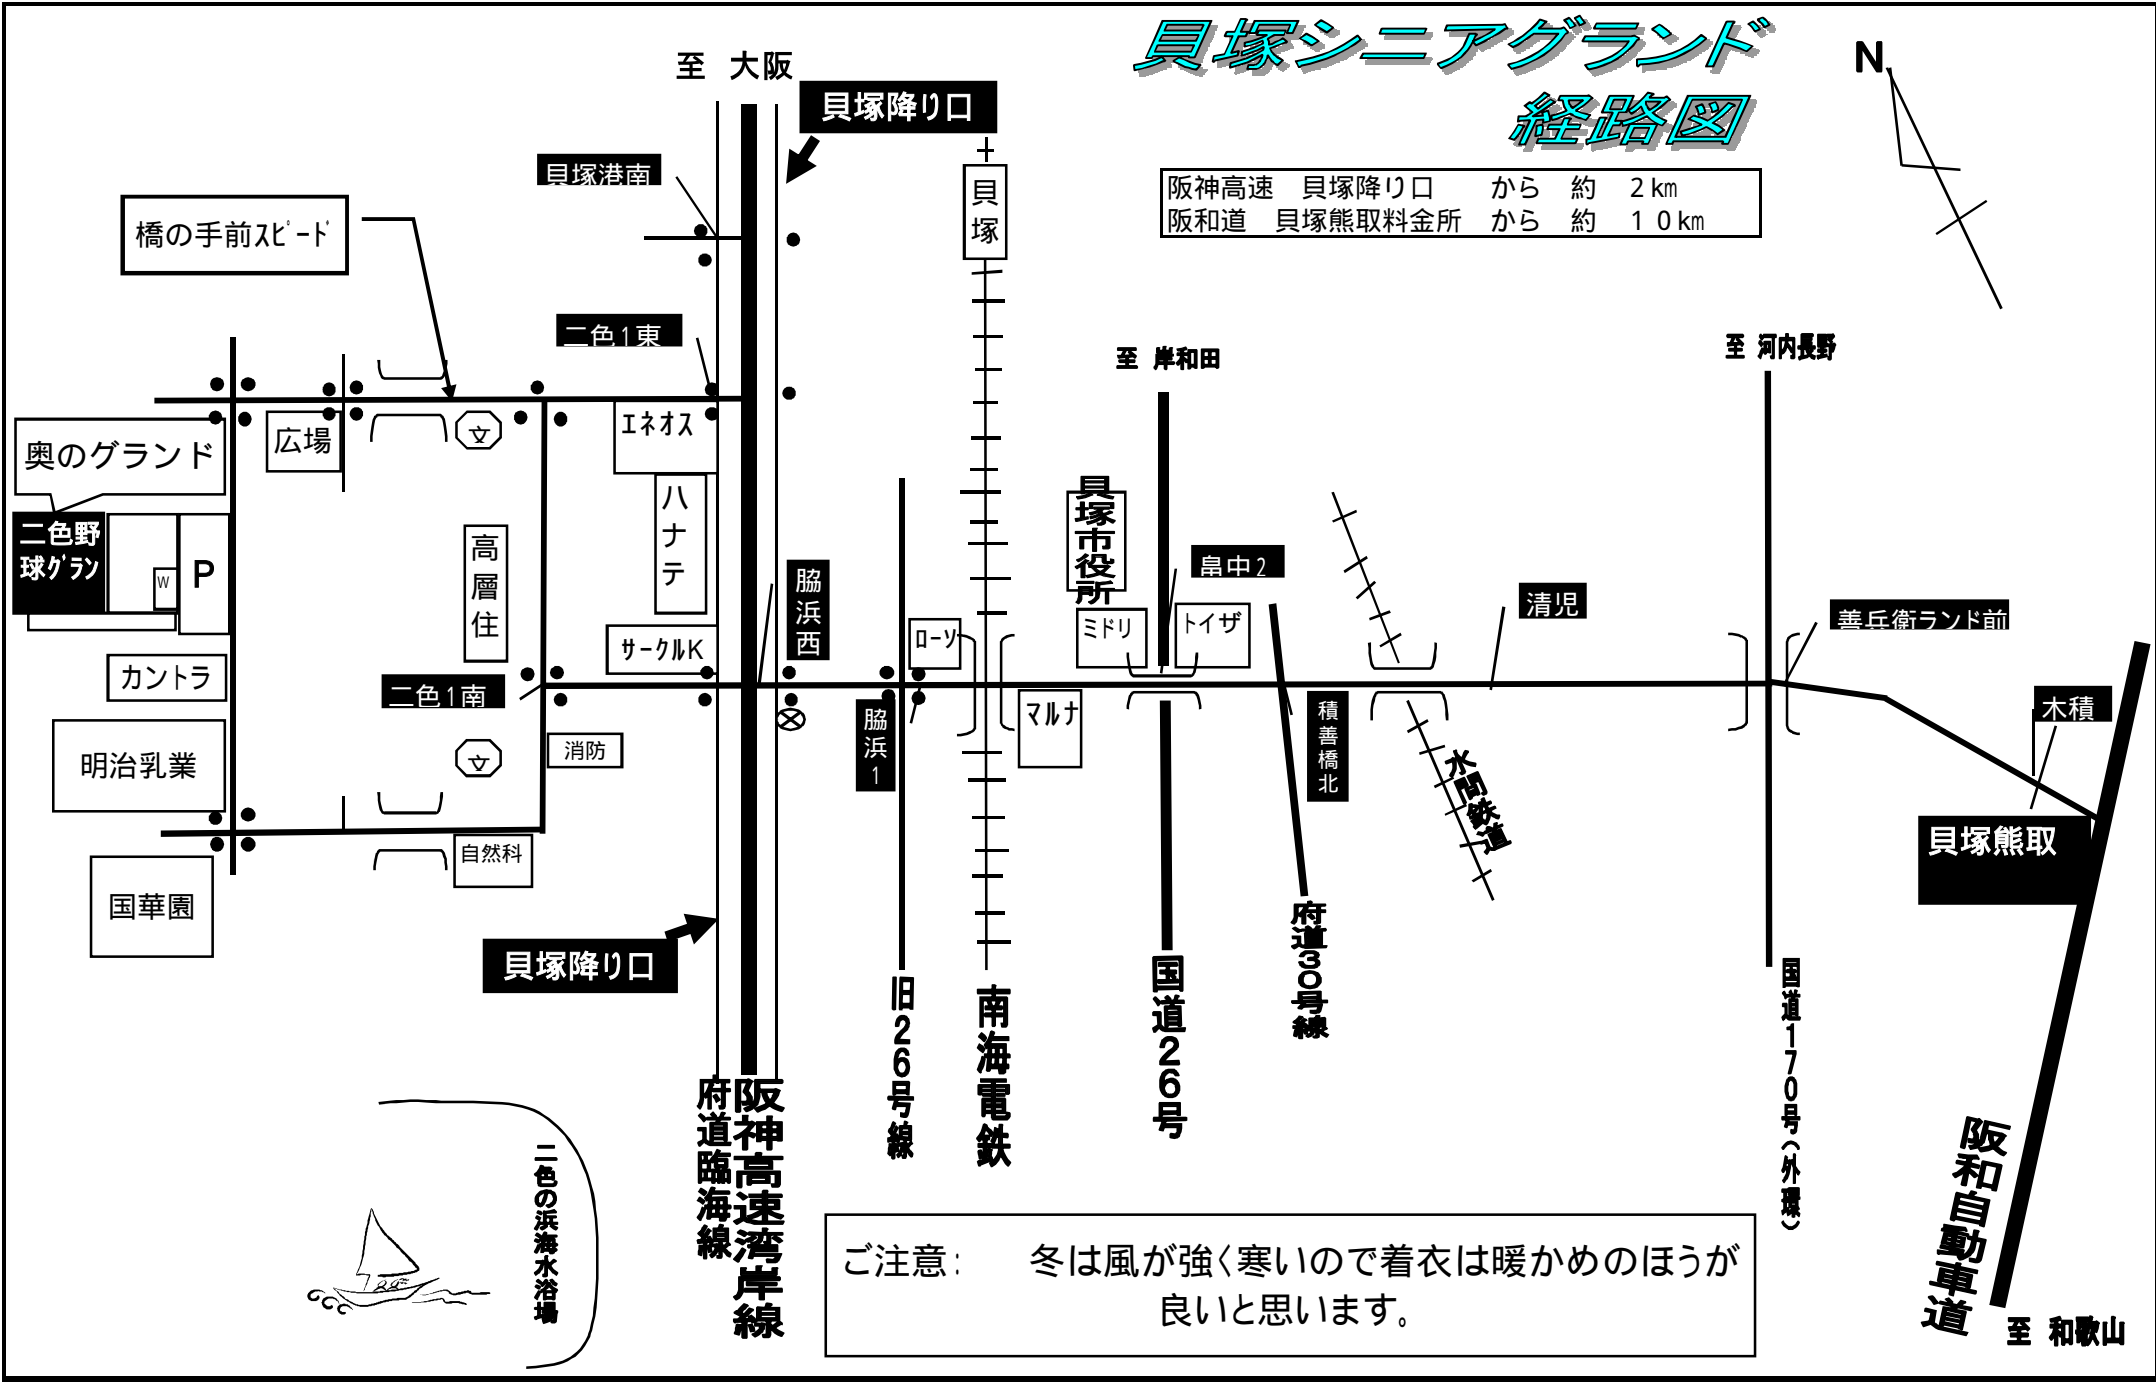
貝塚シニアグランド
経路図

N

阪神高速　貝塚降り口　から　約　2㎞
阪和道　貝塚熊取料金所　から　約　10㎞

至　大阪

貝塚降り口

貝塚港南

橋の手前スピード

貝塚

二色1東

至　岸和田

至　河内長野

奥のグランド

広場

エネオス

二色野球グラン

W

P

高層住

ハナテ

貝塚市役所

畠中2

清児

善兵衛ランド前

脇浜西

ローソ

ミドリ

トイザ

サークルK

カントラ

二色1南

マルナ

積善橋北

木積

明治乳業

消防

脇浜1

水間鉄道

貝塚熊取

自然科

国華園

貝塚降り口

旧26号線

南海電鉄

国道26号

府道30号線

国道170号（外環）

府道臨海線

阪神高速湾岸線

阪和自動車道

二色の浜海水浴場

ご注意：　冬は風が強く寒いので着衣は暖かめのほうが良いと思います。

至　和歌山